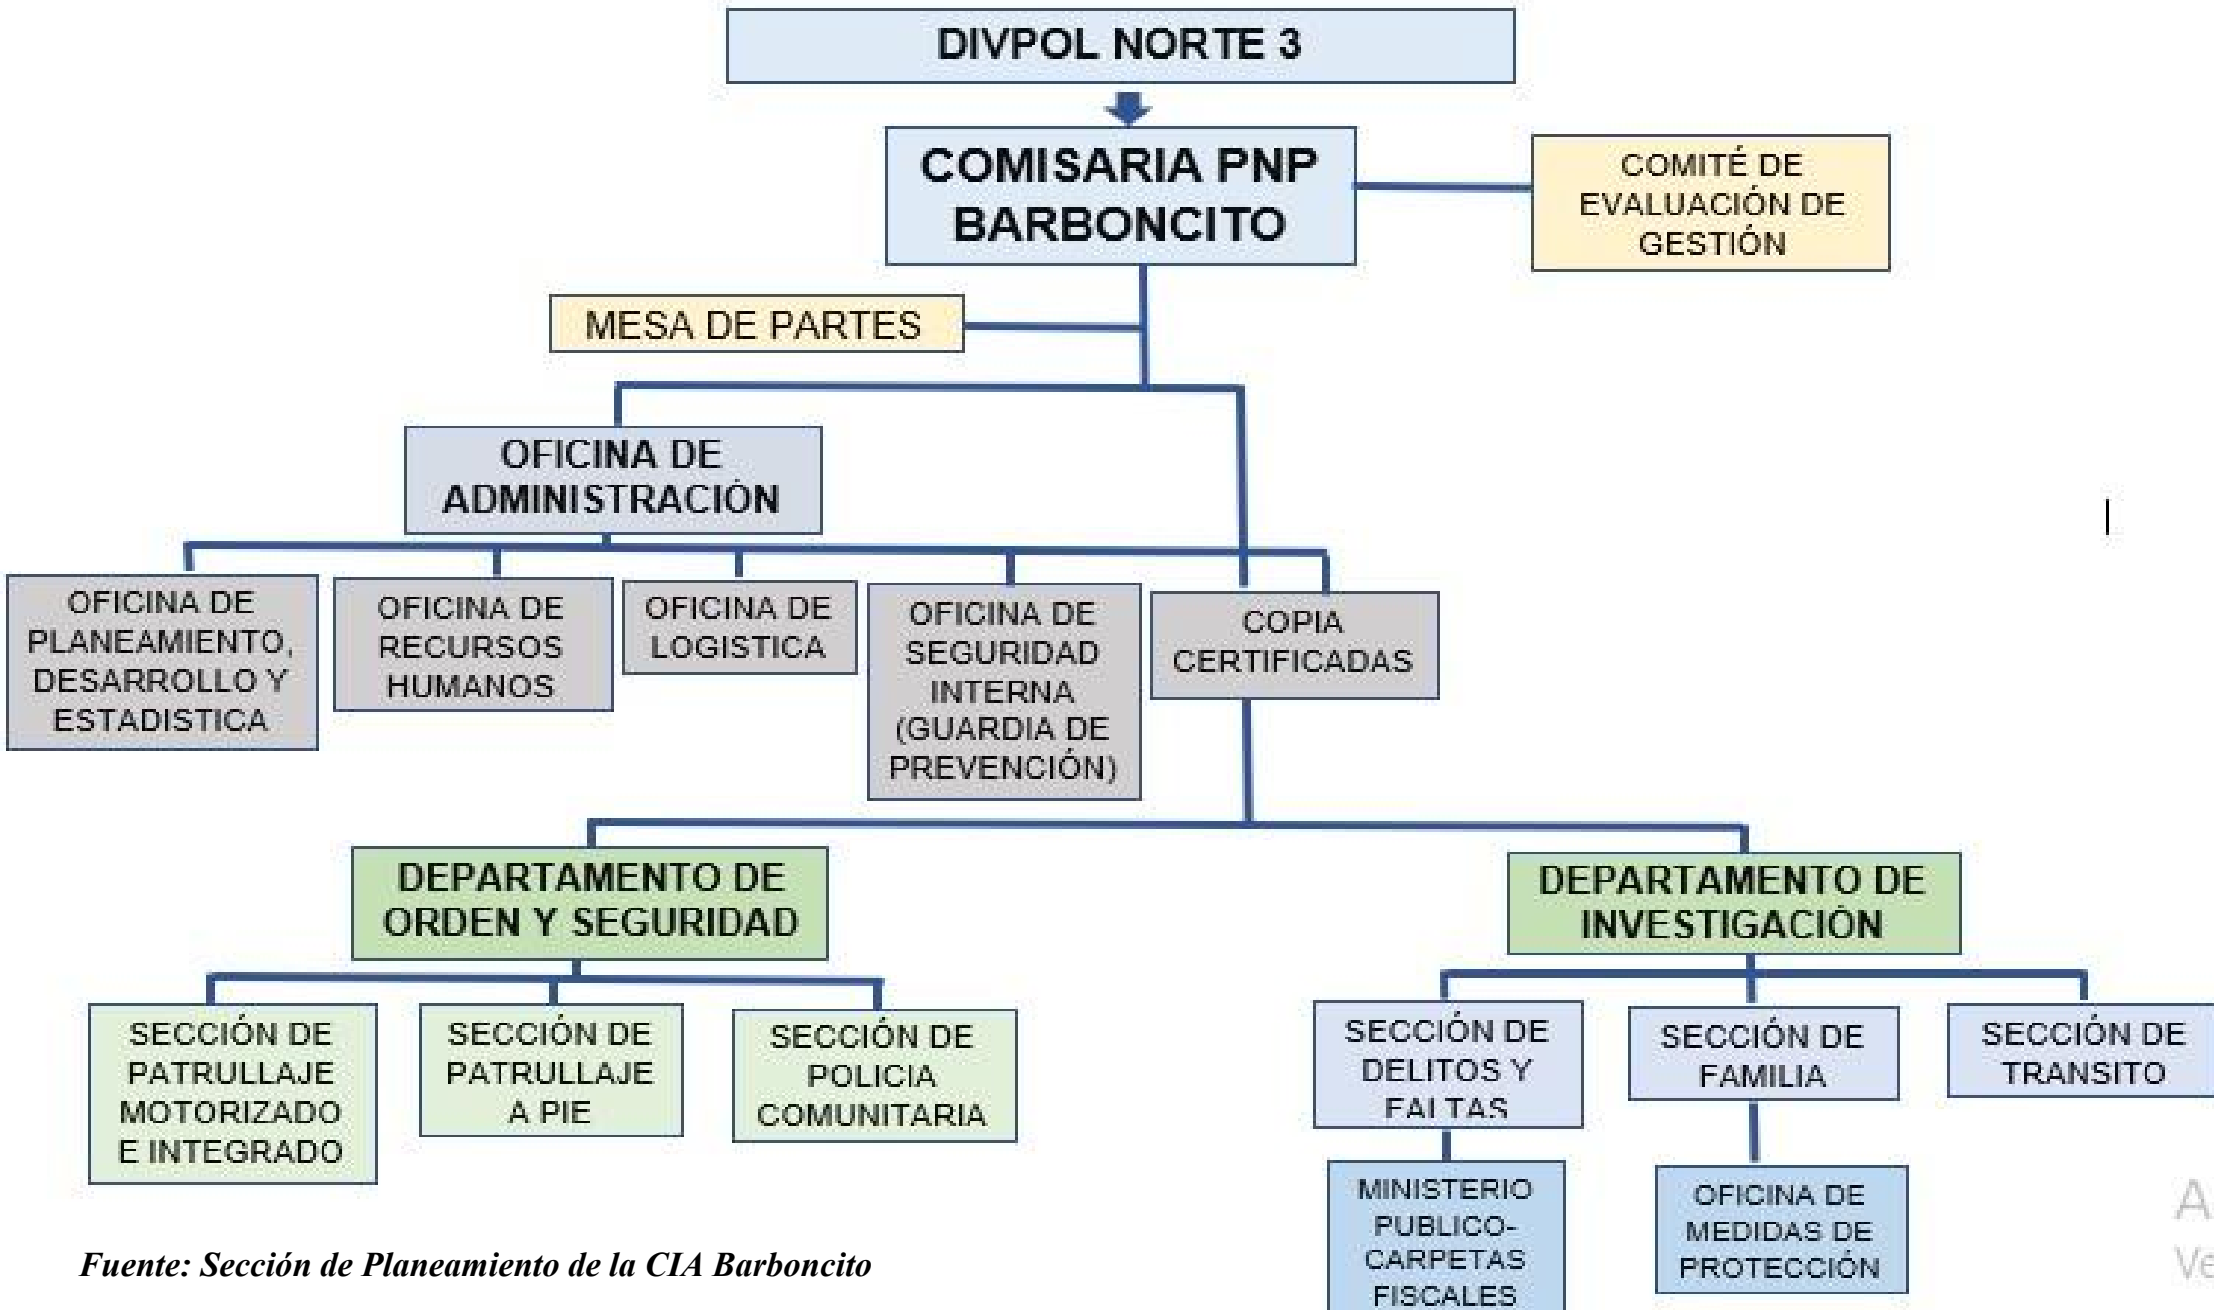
DIVPOL NORTE 3

COMISARIA PNP BARBONCITO

COMITÉ DE EVALUACIÓN DE GESTIÓN

MESA DE PARTES

OFICINA DE ADMINISTRACIÓN

OFICINA DE PLANEAMIENTO, DESARROLLO Y ESTADISTICA

OFICINA DE RECURSOS HUMANOS

OFICINA DE LOGISTICA

OFICINA DE SEGURIDAD INTERNA (GUARDIA DE PREVENCIÓN)

COPIA CERTIFICADAS

DEPARTAMENTO DE ORDEN Y SEGURIDAD

DEPARTAMENTO DE INVESTIGACIÓN

SECCIÓN DE PATRULLAJE MOTORIZADO E INTEGRADO

SECCIÓN DE PATRULLAJE A PIE

SECCIÓN DE POLICIA COMUNITARIA

SECCIÓN DE DELITOS Y FALTAS

SECCIÓN DE FAMILIA

SECCIÓN DE TRANSITO

MINISTERIO PUBLICO-CARPETAS FISCALES

OFICINA DE MEDIDAS DE PROTECCIÓN

A
Ve

Fuente: Sección de Planeamiento de la CIA Barboncito